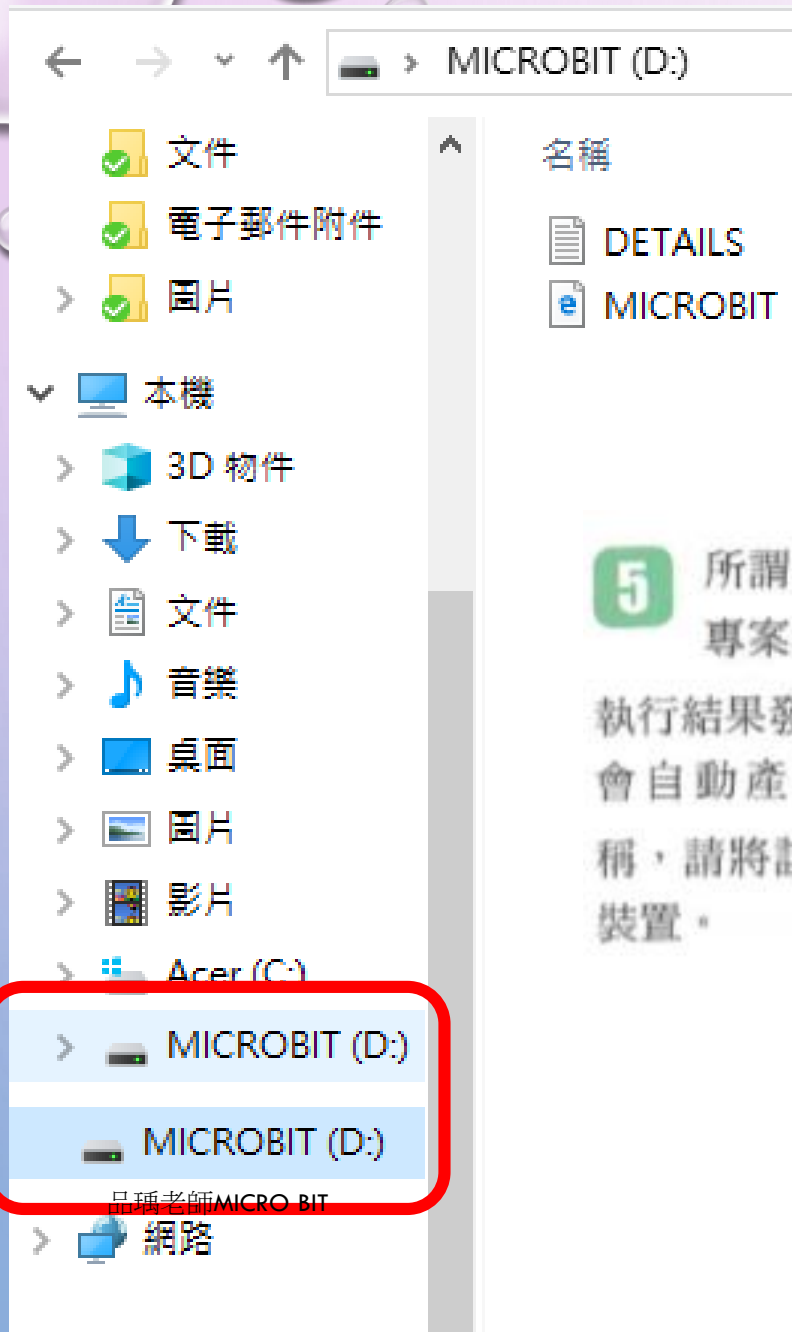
MICROBIT (D:)

文件
電子郵件附件
圖片
本機
3D 物件
下載
文件
音樂
桌面
圖片
影片
Acer (C:)
MICROBIT (D:)
MICROBIT (D:)
品瑀老師MICRO BIT
網路

名稱
DETAILS
MICROBIT

5 所謂
專案
執行結果
會自動產
稱，請將
裝置。